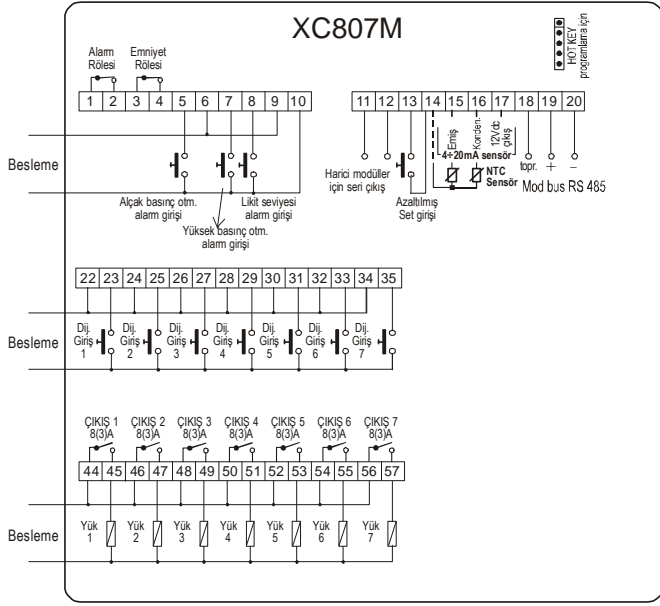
XC807M

HOT KEY programlama için

Alarm Rölesi

Emniyet Rölesi

| 1 | 2 | 3 | 4 | 5 | 6 | 7 | 8 | 9 | 10 |
|---|---|---|---|---|---|---|---|---|---|

| 11 | 12 | 13 | 14 | 15 | 16 | 17 | 18 | 19 | 20 |
|---|---|---|---|---|---|---|---|---|---|

Emiş

Konden.

12Vdc çıkış

4÷20mA sensör

NTC Sensör

topr. + –

Mod bus RS 485

Besleme

Alçak basınç otm. alarm girişi

Yüksek basınç otm. alarm girişi

Likit seviyesi alarm girişi

Harici modüller için seri çıkış

Azaltılmış Set girişi

| 22 | 23 | 24 | 25 | 26 | 27 | 28 | 29 | 30 | 31 | 32 | 33 | 34 | 35 |
|---|---|---|---|---|---|---|---|---|---|---|---|---|---|

Besleme

Dij. Giriş 1

Dij. Giriş 2

Dij. Giriş 3

Dij. Giriş 4

Dij. Giriş 5

Dij. Giriş 6

Dij. Giriş 7

ÇIKIŞ 1 8(3)A

ÇIKIŞ 2 8(3)A

ÇIKIŞ 3 8(3)A

ÇIKIŞ 4 8(3)A

ÇIKIŞ 5 8(3)A

ÇIKIŞ 6 8(3)A

ÇIKIŞ 7 8(3)A

| 44 | 45 | 46 | 47 | 48 | 49 | 50 | 51 | 52 | 53 | 54 | 55 | 56 | 57 |
|---|---|---|---|---|---|---|---|---|---|---|---|---|---|

Besleme

Yük 1

Yük 2

Yük 3

Yük 4

Yük 5

Yük 6

Yük 7